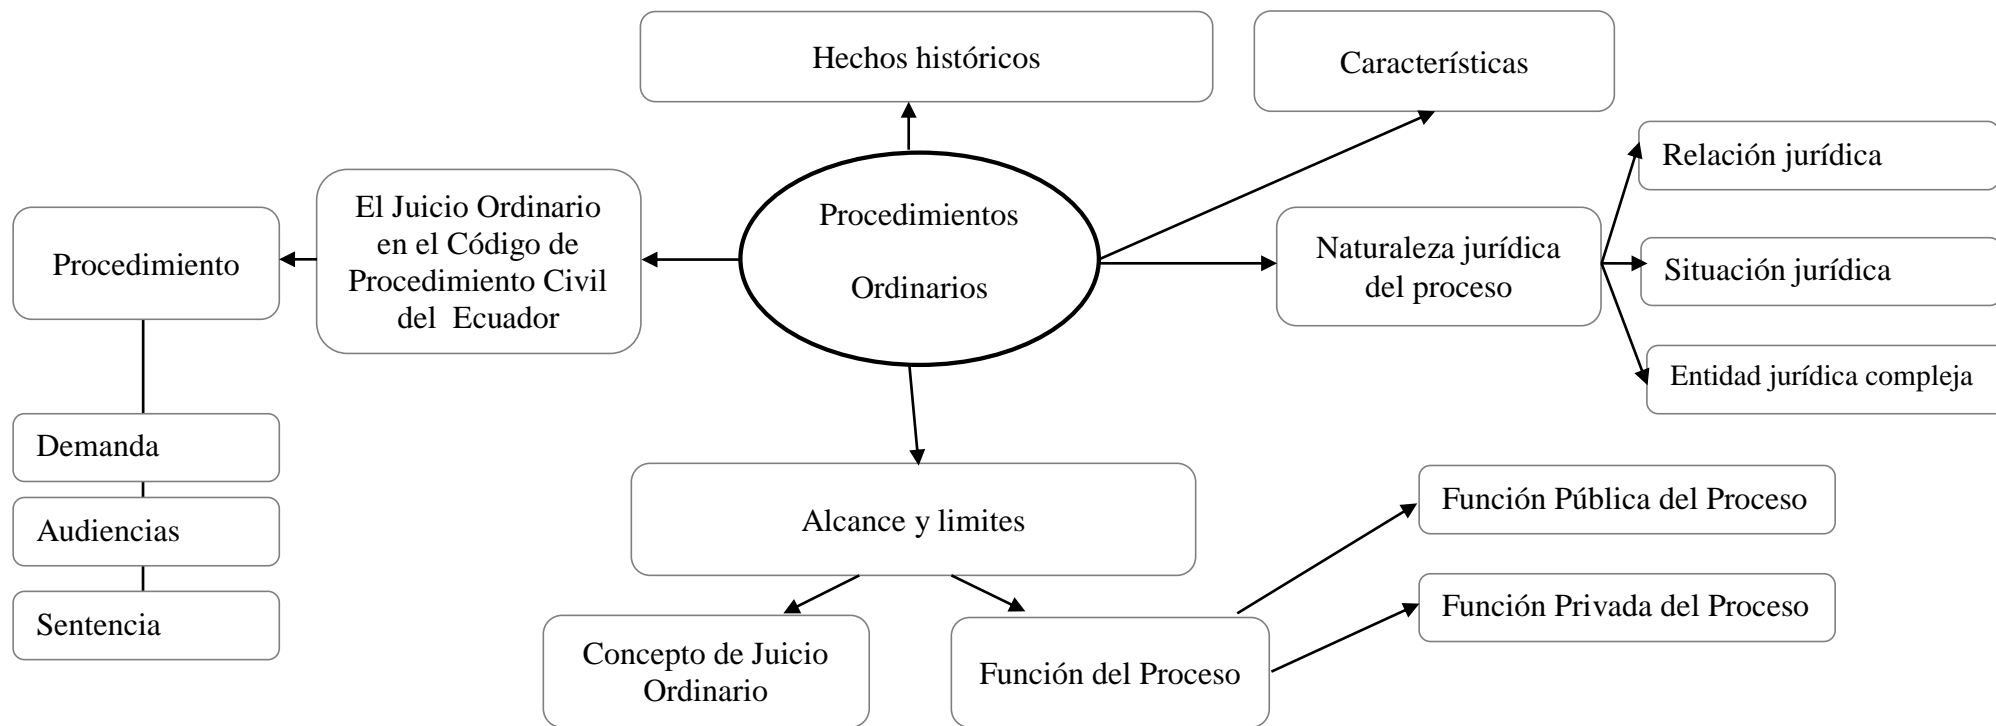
Hechos históricos

Características

Relación jurídica

El Juicio Ordinario en el Código de Procedimiento Civil del Ecuador

Procedimientos

Ordinarios

Naturaleza jurídica del proceso

Situación jurídica

Procedimiento

Entidad jurídica compleja

Demanda

Audiencias

Sentencia

Alcance y limites

Función Pública del Proceso

Función Privada del Proceso

Concepto de Juicio Ordinario

Función del Proceso